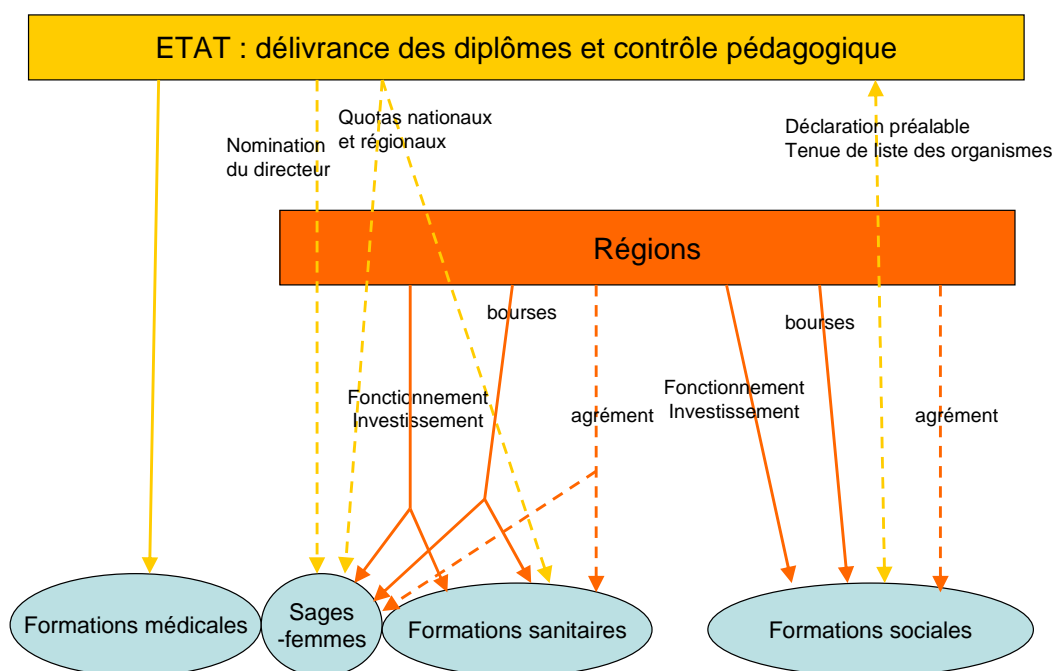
ETAT : délivrance des diplômes et contrôle pédagogique

Nomination du directeur

Quotas nationaux et régionaux

Déclaration préalable
Tenue de liste des organismes

Régions

bourses

Fonctionnement
Investissement

agrément

Fonctionnement
Investissement

bourses

agrément

Formations médicales

Sages -femmes

Formations sanitaires

Formations sociales